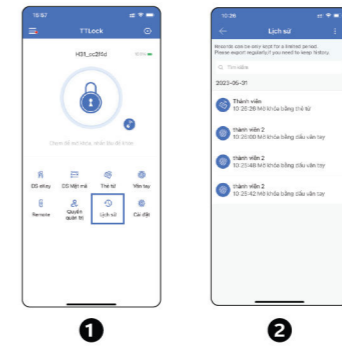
10:57

TTLock

H31_cc2f4d

Chạm để mở khóa, nhấn lâu để khóa

DS eKey

DS Mật mã

Thẻ từ

Vân tay

Remote

Quyền quản trị

Lịch sử

Cài đặt

10:26

Lịch sử

Records will be kept for a limited period. Please export regularly if you need to keep history.

Tìm kiếm

2023-05-31

Thành viên

10:28:38 Mở khóa bằng thẻ từ

thành viên 2

10:28:08 Mở khóa bằng dấu vân tay

thành viên 2

10:25:48 Mở khóa bằng dấu vân tay

thành viên 2

10:25:42 Mở khóa bằng dấu vân tay

1

2